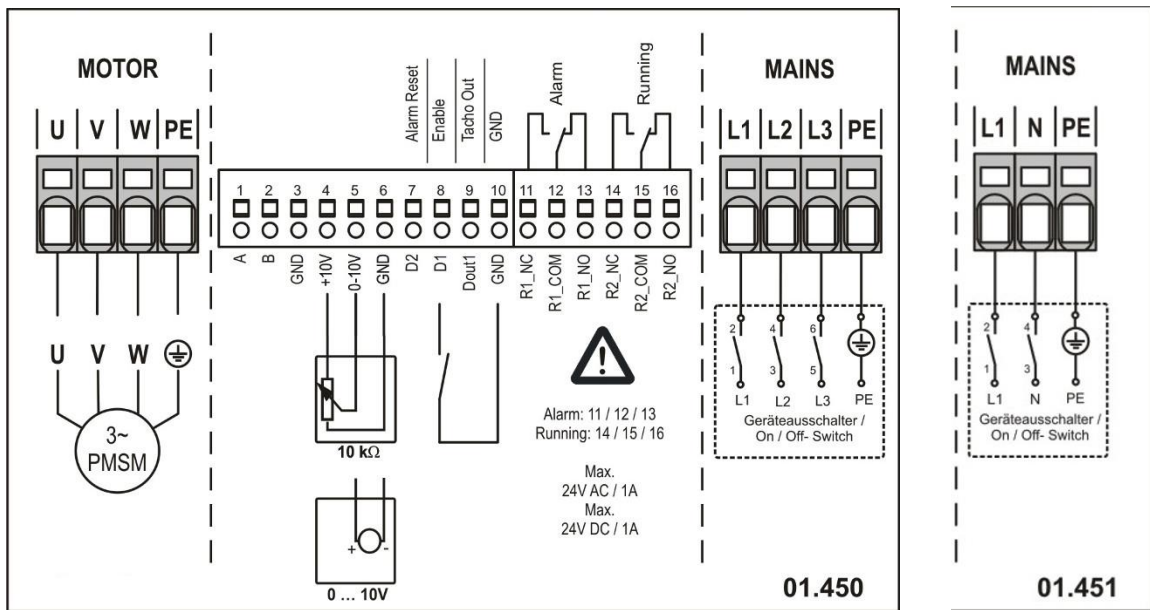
MOTOR

U V W PE

U V W

3~
PMSM

Alarm Reset
Enable
Tacho Out
GND

Alarm
Running

1 2 3 4 5 6 7 8 9 10 11 12 13 14 15 16

A B GND +10V 0-10V GND D2 D1 Dout1 GND R1_NC R1_COM R1_NO R2_NC R2_COM R2_NO

10 kΩ

+ -

0 … 10V

Alarm: 11 / 12 / 13
Running: 14 / 15 / 16

Max.
24V AC / 1A
Max.
24V DC / 1A

MAINS

L1 L2 L3 PE

2 4 6
1 3 5
L1 L2 L3 PE
Geräteausschalter /
On / Off- Switch

01.450

MAINS

L1 N PE

2 4
1 3
L1 N PE
Geräteausschalter /
On / Off- Switch

01.451